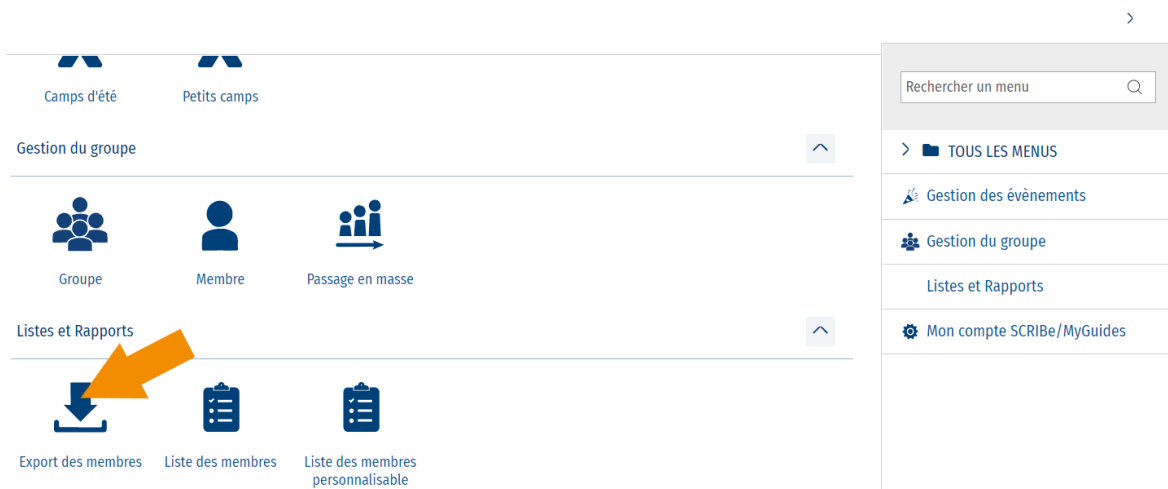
Camps d'été
Petits camps

Gestion du groupe

Groupe
Membre
Passage en masse

Listes et Rapports

Export des membres
Liste des membres
Liste des membres personnalisable

>

Rechercher un menu

> TOUS LES MENUS
Gestion des évènements
Gestion du groupe
Listes et Rapports
Mon compte SCRIBe/MyGuides